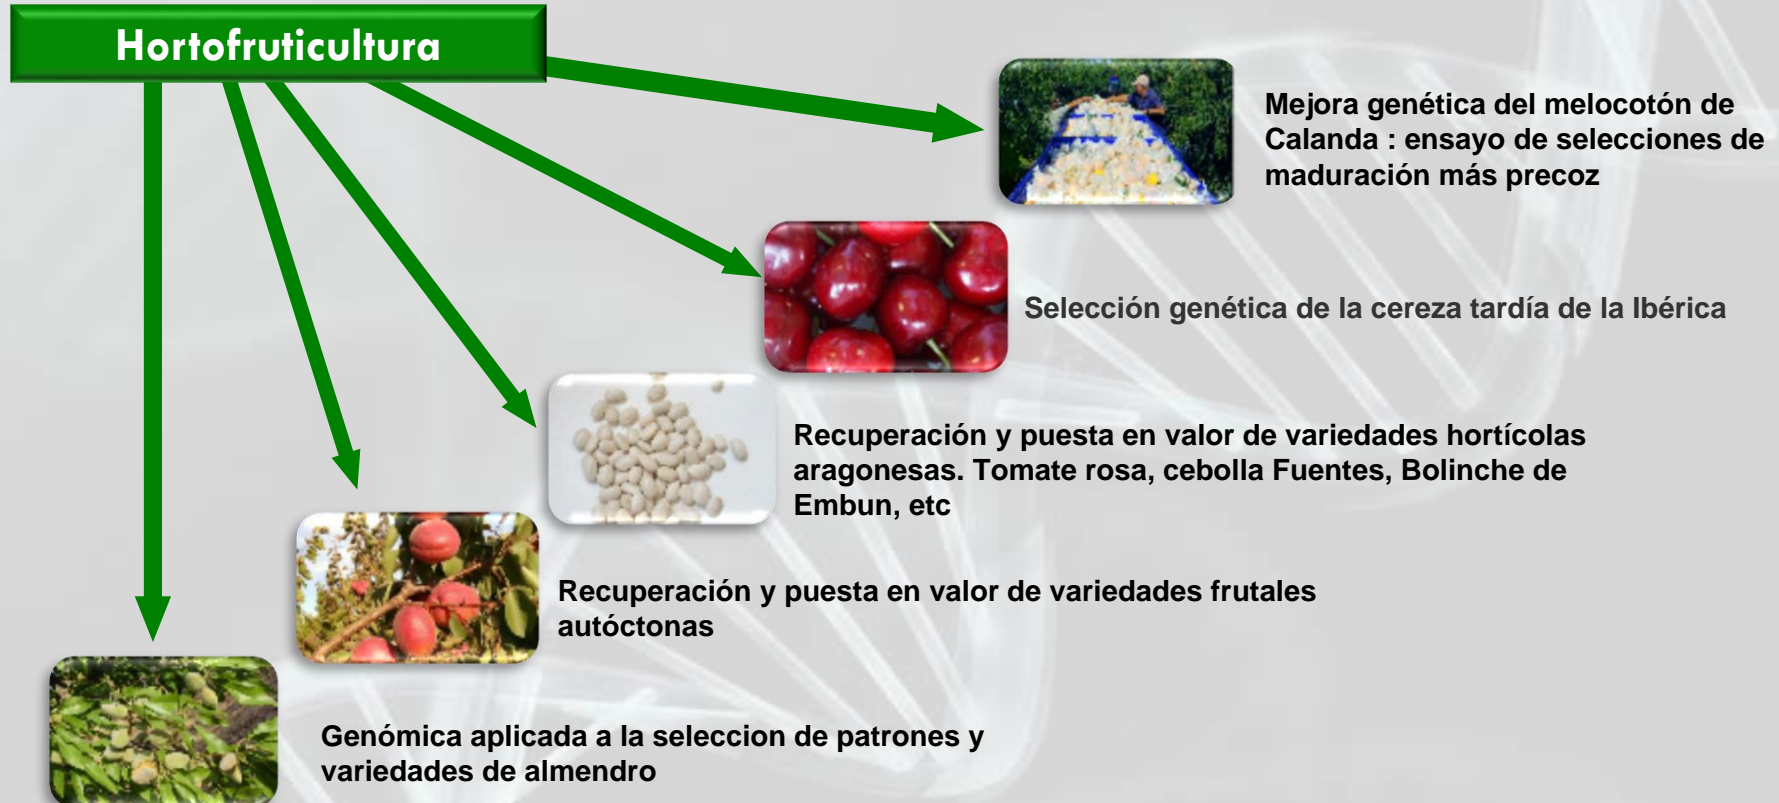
Hortofruticultura

Mejora genética del melocotón de Calanda : ensayo de selecciones de maduración más precoz

Selección genética de la cereza tardía de la Ibérica

Recuperación y puesta en valor de variedades hortícolas aragonesas. Tomate rosa, cebolla Fuentes, Bolinche de Embun, etc

Recuperación y puesta en valor de variedades frutales autóctonas

Genómica aplicada a la seleccion de patrones y variedades de almendro